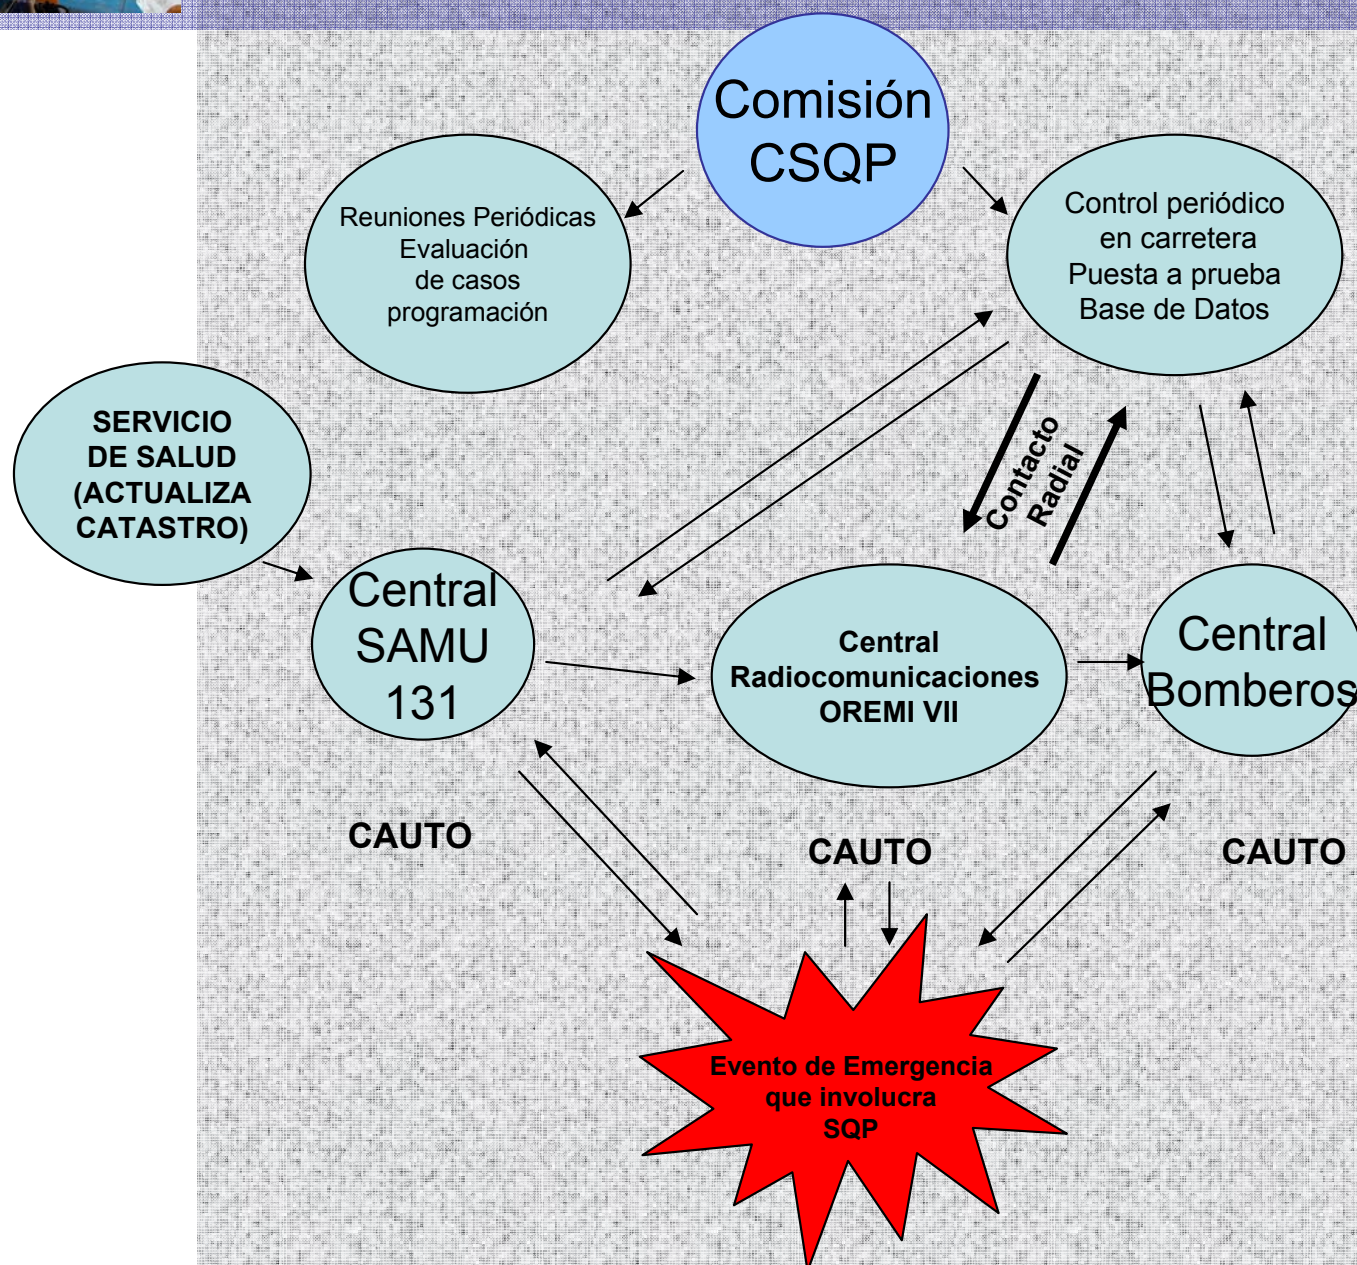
Comisión CSQP

Reuniones Periódicas
Evaluación
de casos
programación

Control periódico
en carretera
Puesta a prueba
Base de Datos

SERVICIO DE SALUD (ACTUALIZA CATASTRO)

Contacto Radial

Central SAMU 131

Central Radiocomunicaciones OREMI VII

Central Bomberos

CAUTO

CAUTO

CAUTO

Evento de Emergencia
que involucra
SQP